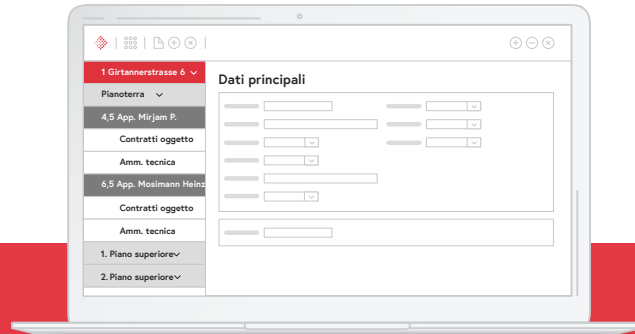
1 Girtannerstrasse 6

Pianoterra

4,5 App. Mirjam P.

Contratti oggetto

Amm. tecnica

6,5 App. Mosimann Heinz

Contratti oggetto

Amm. tecnica

1. Piano superiore

2. Piano superiore

Dati principali